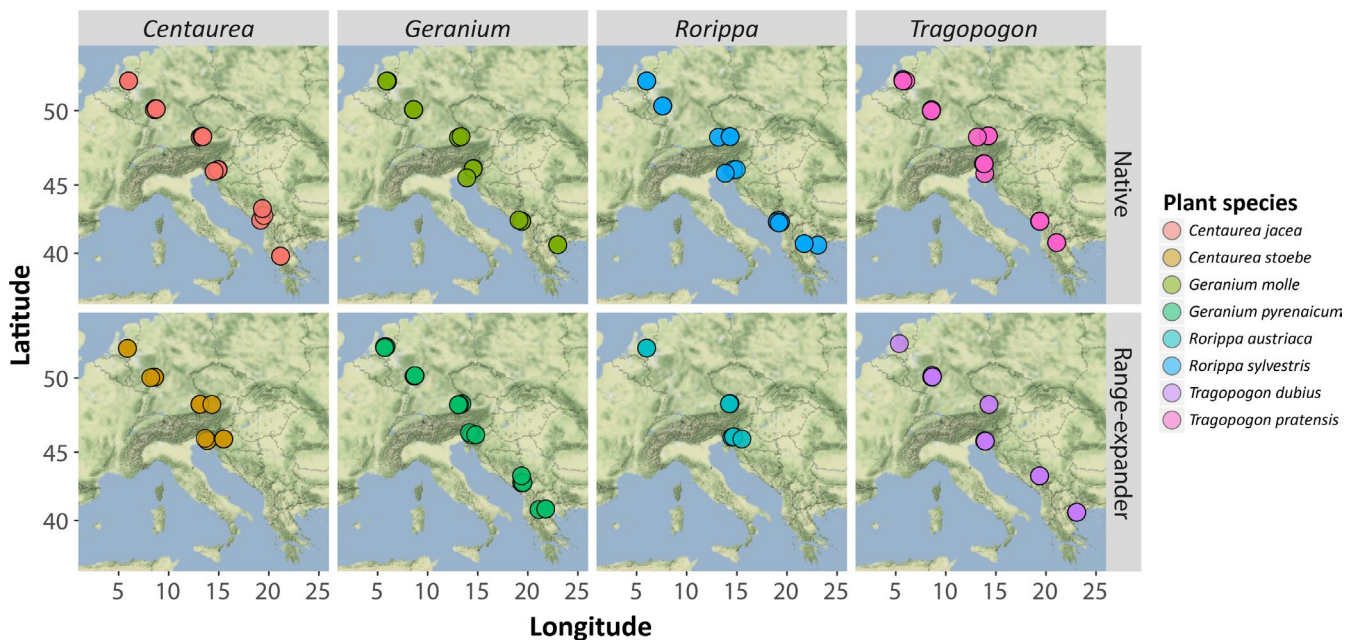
Centaurea
Geranium
Rorippa
Tragopogon

Native
Range-expander

Latitude
50
45
40
50
45
40

Longitude
5 10 15 20 25
5 10 15 20 25
5 10 15 20 25
5 10 15 20 25

Plant species
Centaurea jacea
Centaurea stoebe
Geranium molle
Geranium pyrenaicum
Rorippa austriaca
Rorippa sylvestris
Tragopogon dubius
Tragopogon pratensis